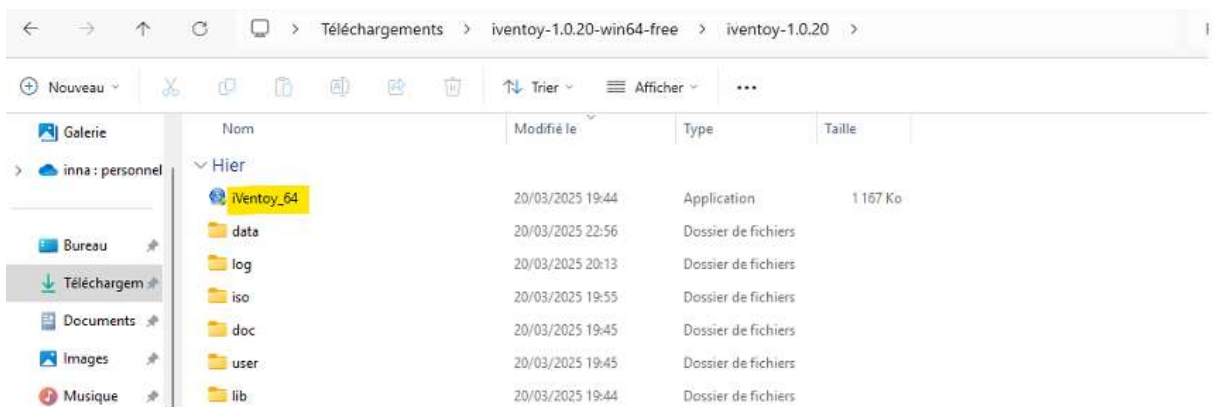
Téléchargements > iventoy-1.0.20-win64-free > iventoy-1.0.20 >

Nouveau

Trier

Afficher

...

Galerie

inna : personnel

Bureau

Téléchargem

Documents

Images

Musique

| Nom | Modifié le | Type | Taille |
|---|---|---|---|
| Hier | | | |
| iVentoy_64 | 20/03/2025 19:44 | Application | 1 167 Ko |
| data | 20/03/2025 22:56 | Dossier de fichiers | |
| log | 20/03/2025 20:13 | Dossier de fichiers | |
| iso | 20/03/2025 19:55 | Dossier de fichiers | |
| doc | 20/03/2025 19:45 | Dossier de fichiers | |
| user | 20/03/2025 19:45 | Dossier de fichiers | |
| lib | 20/03/2025 19:44 | Dossier de fichiers | |